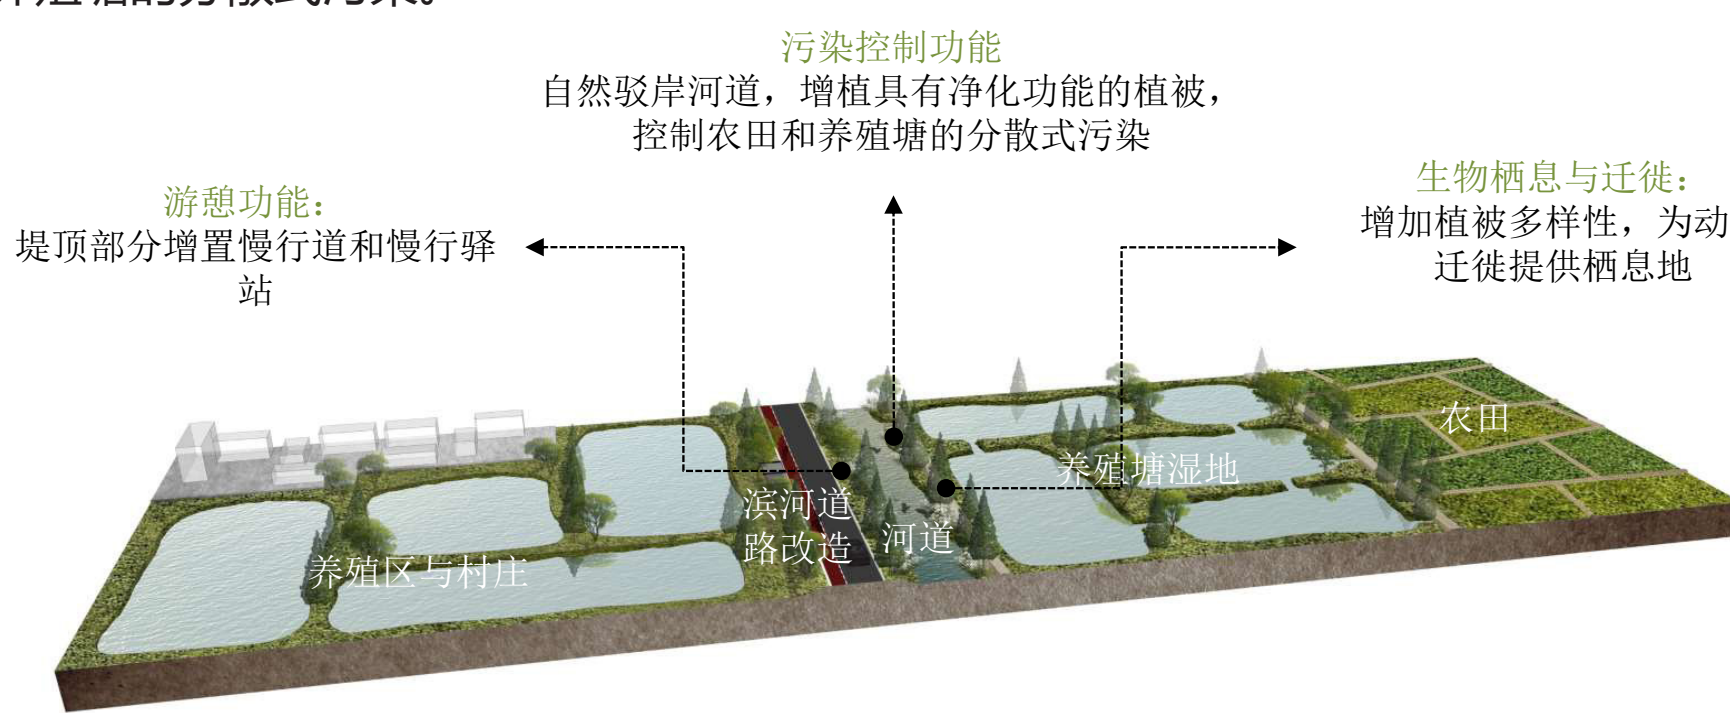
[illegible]

污染控制功能
自然驳岸河道，增植具有净化功能的植被，控制农田和养殖塘的分散式污染

游憩功能：
堤顶部分增置慢行道和慢行驿站

生物栖息与迁徙：
增加植被多样性，为动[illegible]迁徙提供栖息地

农田

养殖塘湿地

滨河道路改造

河道

养殖区与村庄